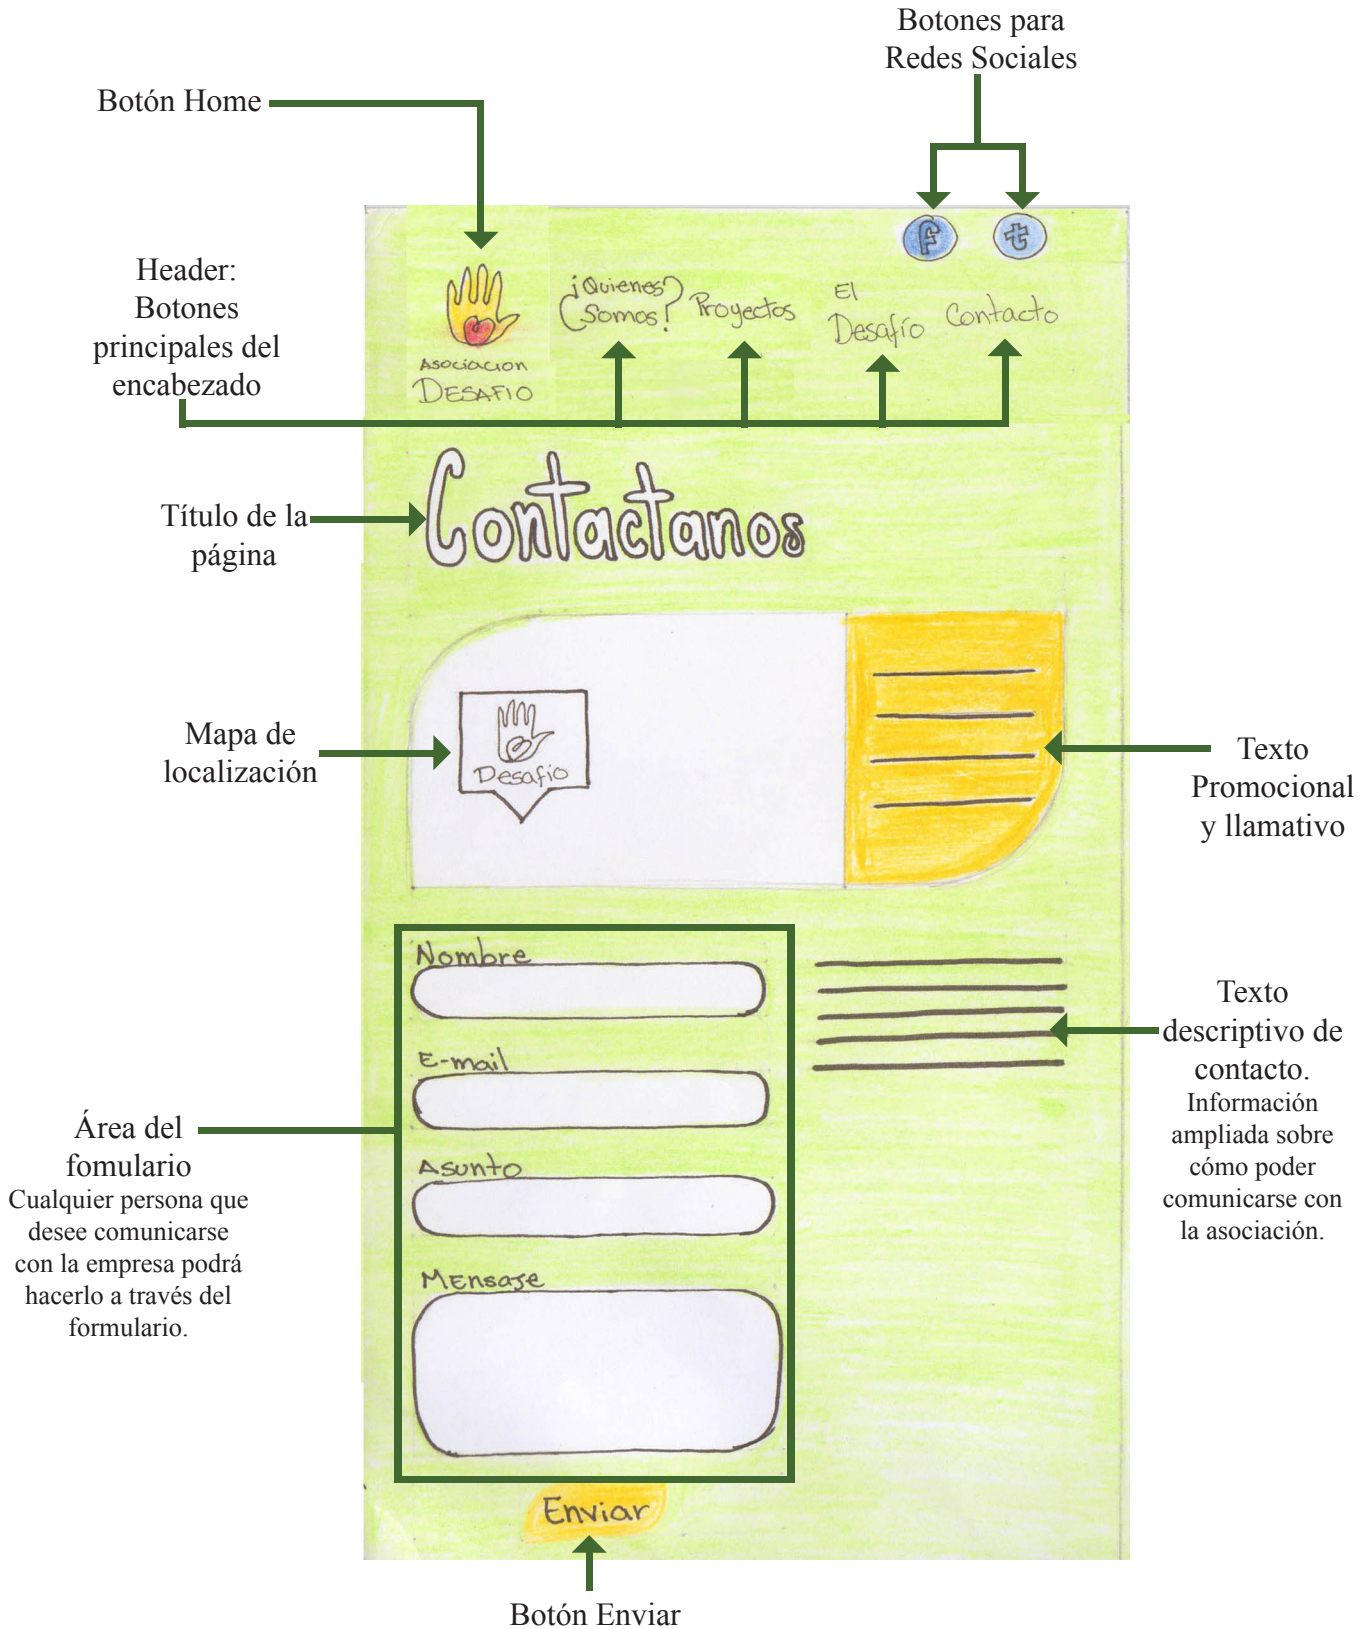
Botones para Redes Sociales

Botón Home

f t

Header: Botones principales del encabezado

Asociacion DESAFIO

¿Quienes Somos? Proyectos El Desafío Contacto

Título de la página

Contactanos

Mapa de localización

Desafio

Texto Promocional y llamativo

Nombre

E-mail

Asunto

Mensaje

Texto descriptivo de contacto.
Información ampliada sobre cómo poder comunicarse con la asociación.

Área del fomulario
Cualquier persona que desee comunicarse con la empresa podrá hacerlo a través del formulario.

Enviar

Botón Enviar